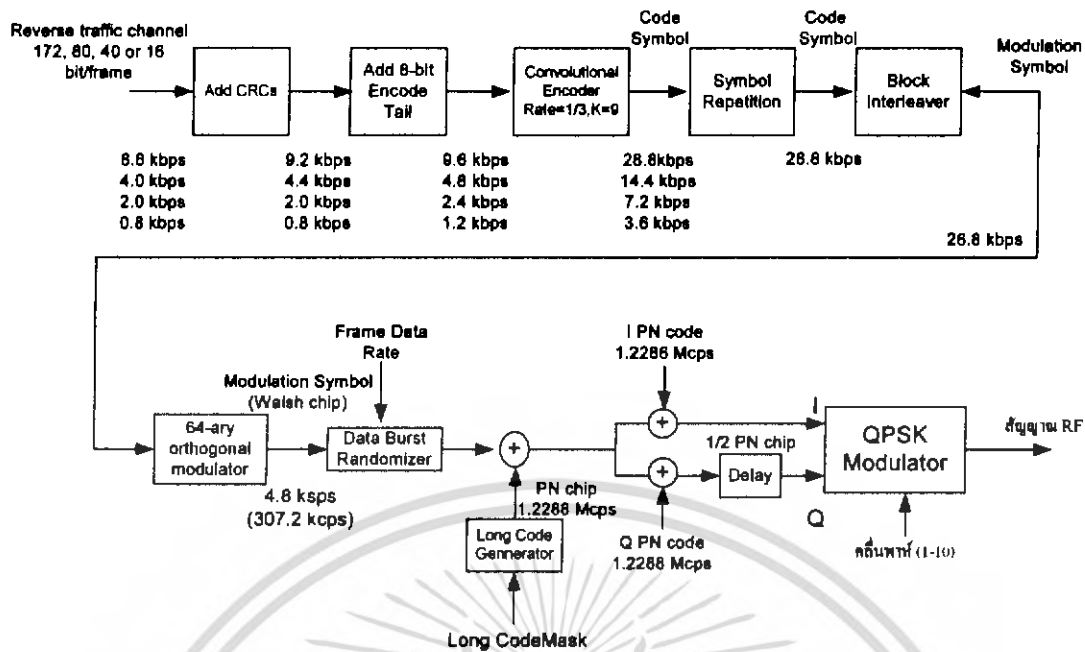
Reverse traffic channel
172, 80, 40 or 16
bit/frame

Add CRCs

Add 8-bit
Encode
Tail

Convolutional
Encoder
Rate=1/3,K=9

Code
Symbol

Symbol
Repetition

Code
Symbol

Block
Interleaver

Modulation
Symbol

8.6 kbps
4.0 kbps
2.0 kbps
0.8 kbps

9.2 kbps
4.4 kbps
2.0 kbps
0.8 kbps

9.6 kbps
4.8 kbps
2.4 kbps
1.2 kbps

28.8kbps
14.4 kbps
7.2 kbps
3.6 kbps

28.8 kbps

28.8 kbps

Frame Data
Rate

Modulation Symbol
(Walsh chip)

64-ary
orthogonal
modulator

Data Burst
Randomizer

4.8 ksps
(307.2 kcps)

PN chip
1.2288 Mcps

Long Code
Gennerator

Long CodeMask

I PN code
1.2288 Mcps

Q PN code
1.2288 Mcps

1/2 PN chip

Delay

I

Q

QPSK
Modulator

สัญญาณ RF

คลื่นพาห์ (1-10)